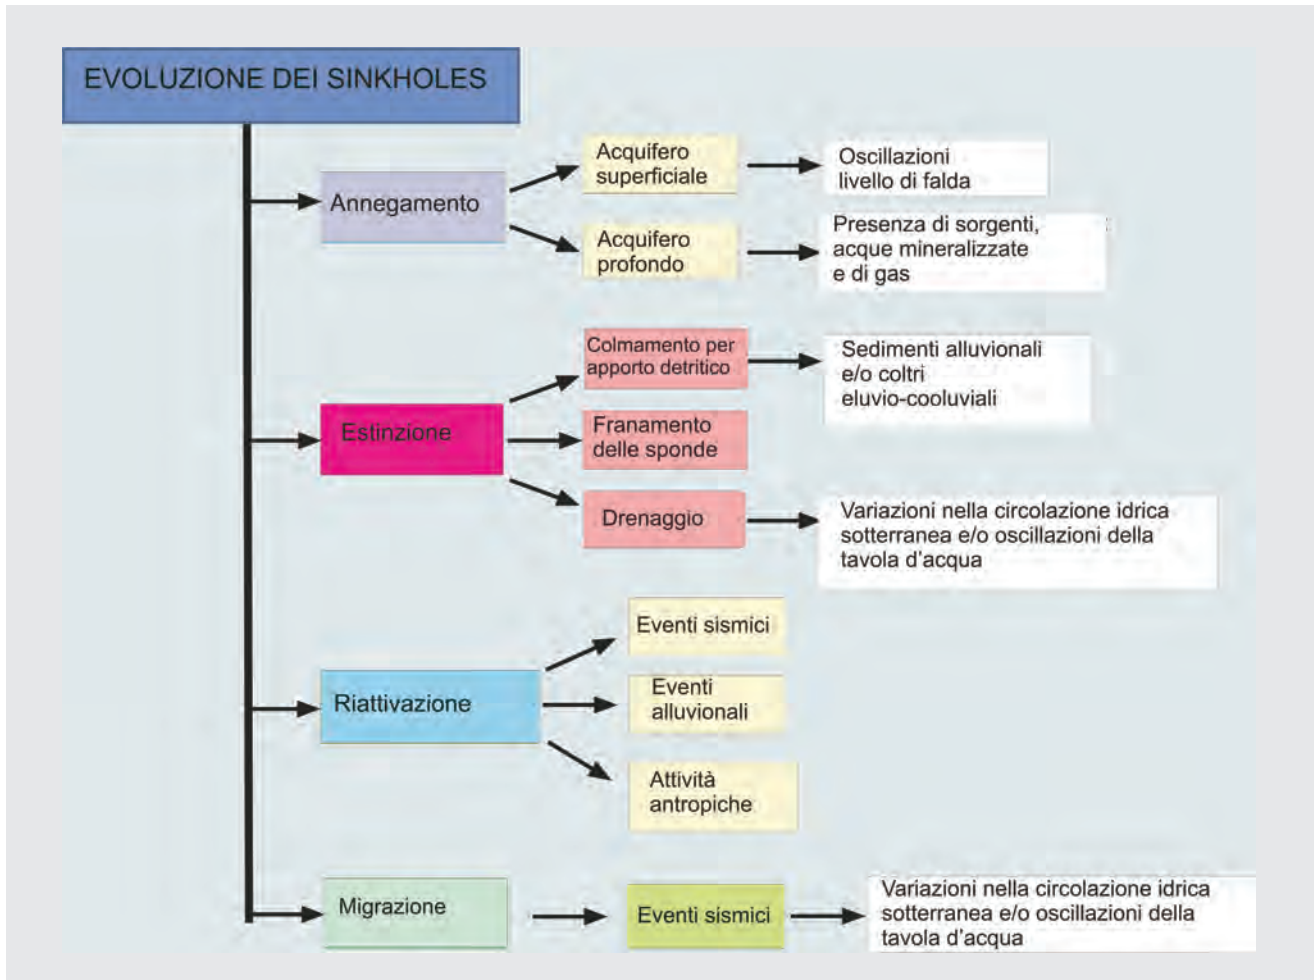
EVOLUZIONE DEI SINKHOLES

Annegamento

Acquifero superficiale

Oscillazioni livello di falda

Acquifero profondo

Presenza di sorgenti, acque mineralizzate e di gas

Estinzione

Colmamento per apporto detritico

Sedimenti alluvionali e/o coltri eluvio-cooluviali

Franamento delle sponde

Drenaggio

Variazioni nella circolazione idrica sotterranea e/o oscillazioni della tavola d'acqua

Riattivazione

Eventi sismici

Eventi alluvionali

Attività antropiche

Migrazione

Eventi sismici

Variazioni nella circolazione idrica sotterranea e/o oscillazioni della tavola d'acqua